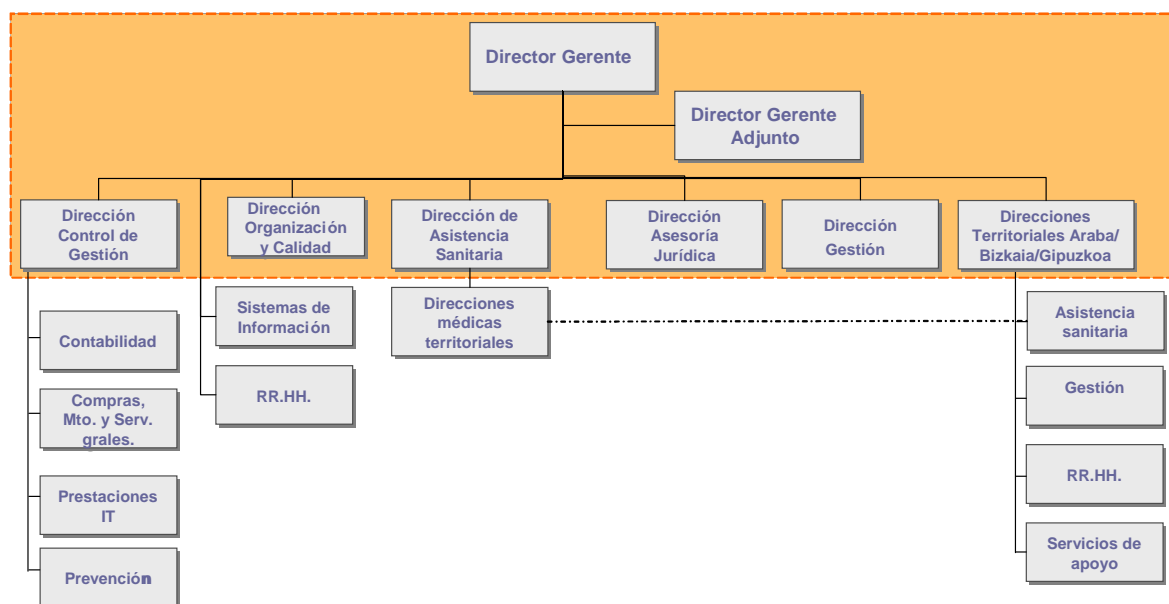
Director Gerente

Director Gerente Adjunto

Dirección Control de Gestión

Dirección Organización y Calidad

Dirección de Asistencia Sanitaria

Dirección Asesoría Jurídica

Dirección Gestión

Direcciones Territoriales Araba/ Bizkaia/Gipuzkoa

Sistemas de Información

RR.HH.

Direcciones médicas territoriales

Contabilidad

Compras, Mto. y Serv. grales.

Prestaciones IT

Prevención

Asistencia sanitaria

Gestión

RR.HH.

Servicios de apoyo